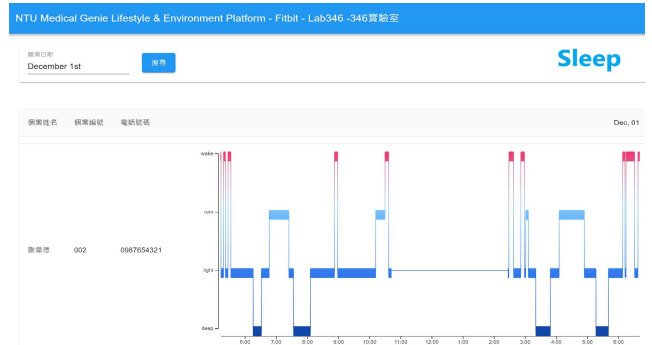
NTU Medical Genie Lifestyle & Environment Platform - Fitbit - Lab346 -346實驗室

觀測日期
December 1st

搜尋

Sleep

個案姓名 個案編號 電話號碼 Dec, 01

陳獻德 002 0987654321

wake
rem
light
deep

8:00 7:00 8:00 9:00 10:00 11:00 12:00 1:00 2:00 3:00 4:00 5:00 6:00